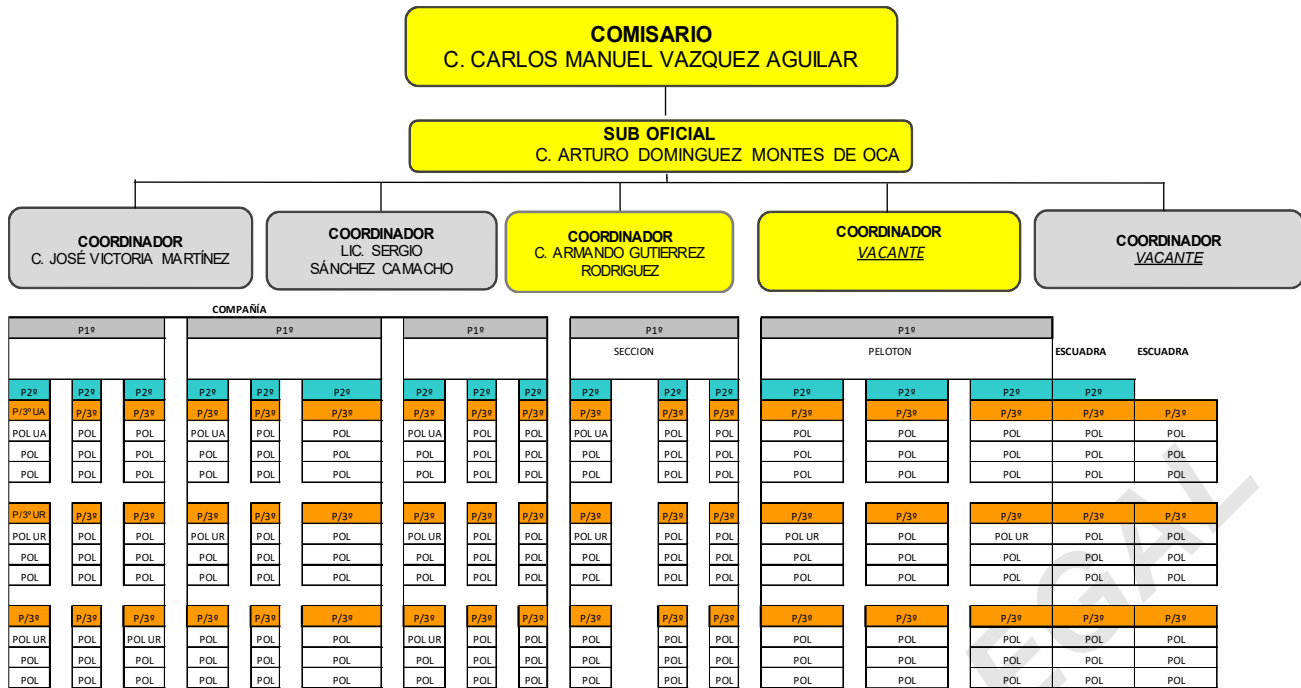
COMISARIO
C. CARLOS MANUEL VAZQUEZ AGUILAR

SUB OFICIAL
C. ARTURO DOMINGUEZ MONTES DE OCA

COORDINADOR
C. JOSÉ VICTORIA MARTÍNEZ

COORDINADOR
LIC. SERGIO SÁNCHEZ CAMACHO

COORDINADOR
C. ARMANDO GUTIERREZ RODRIGUEZ

COORDINADOR
VACANTE

COORDINADOR
VACANTE

COMPAÑÍA

| P1º | | | P1º | | | P1º | | | P1º | | | P1º | | | | |
|---|---|---|---|---|---|---|---|---|---|---|---|---|---|---|---|---|
| | | | | | | | | | SECCION | | | PELOTON | | | ESCUADRA | ESCUADRA |
| P2º | P2º | P2º | P2º | P2º | P2º | P2º | P2º | P2º | P2º | P2º | P2º | P2º | P2º | P2º | P2º | |
| P/3º UA | P/3º | P/3º | P/3º | P/3º | P/3º | P/3º | P/3º | P/3º | P/3º | P/3º | P/3º | P/3º | P/3º | P/3º | P/3º | P/3º |
| POL UA | POL | POL | POL UA | POL | POL | POL UA | POL | POL | POL UA | POL | POL | POL | POL | POL | POL | POL |
| POL | POL | POL | POL | POL | POL | POL | POL | POL | POL | POL | POL | POL | POL | POL | POL | POL |
| POL | POL | POL | POL | POL | POL | POL | POL | POL | POL | POL | POL | POL | POL | POL | POL | POL |
| P/3º UR | P/3º | P/3º | P/3º | P/3º | P/3º | P/3º | P/3º | P/3º | P/3º | P/3º | P/3º | P/3º | P/3º | P/3º | P/3º | P/3º |
| POL UR | POL | POL | POL UR | POL | POL | POL UR | POL | POL | POL UR | POL | POL | POL UR | POL | POL UR | POL | POL |
| POL | POL | POL | POL | POL | POL | POL | POL | POL | POL | POL | POL | POL | POL | POL | POL | POL |
| POL | POL | POL | POL | POL | POL | POL | POL | POL | POL | POL | POL | POL | POL | POL | POL | POL |
| P/3º | P/3º | P/3º | P/3º | P/3º | P/3º | P/3º | P/3º | P/3º | P/3º | P/3º | P/3º | P/3º | P/3º | P/3º | P/3º | P/3º |
| POL UR | POL | POL UR | POL | POL | POL | POL UR | POL | POL | POL | POL | POL | POL | POL | POL | POL | POL |
| POL | POL | POL | POL | POL | POL | POL | POL | POL | POL | POL | POL | POL | POL | POL | POL | POL |
| POL | POL | POL | POL | POL | POL | POL | POL | POL | POL | POL | POL | POL | POL | POL | POL | POL |

EGAL